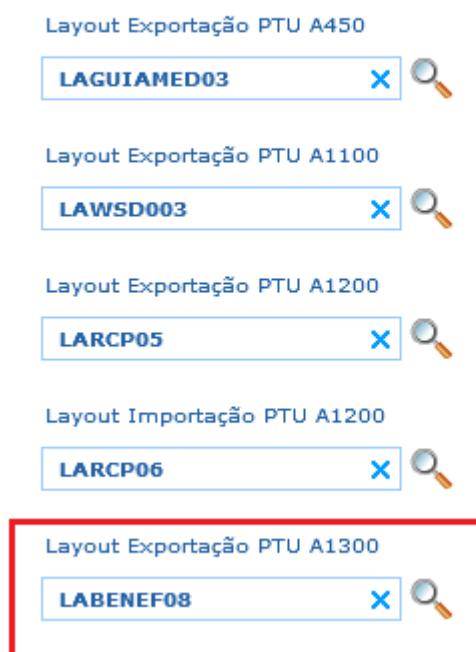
Layout Exportação PTU A450

LAGUIAMED03 ×

Layout Exportação PTU A1100

LAWSD003 ×

Layout Exportação PTU A1200

LARCP05 ×

Layout Importação PTU A1200

LARCP06 ×

Layout Exportação PTU A1300

LABENEF08 ×